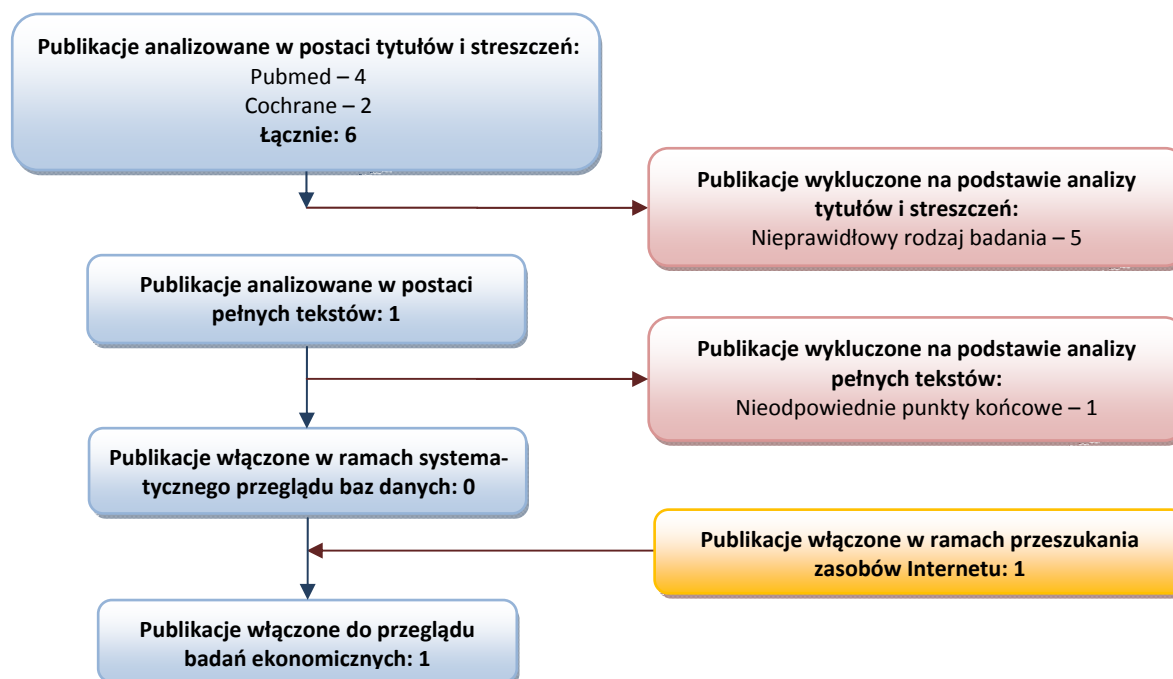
**Publikacje analizowane w postaci tytułów i streszczeń:**
Pubmed – 4
Cochrane – 2
**Łącznie: 6**

**Publikacje wykluczone na podstawie analizy tytułów i streszczeń:**
Nieprawidłowy rodzaj badania – 5

**Publikacje analizowane w postaci pełnych tekstów: 1**

**Publikacje wykluczone na podstawie analizy pełnych tekstów:**
Nieodpowiednie punkty końcowe – 1

**Publikacje włączone w ramach systematycznego przeglądu baz danych: 0**

**Publikacje włączone w ramach przeszukania zasobów Internetu: 1**

**Publikacje włączone do przeglądu badań ekonomicznych: 1**